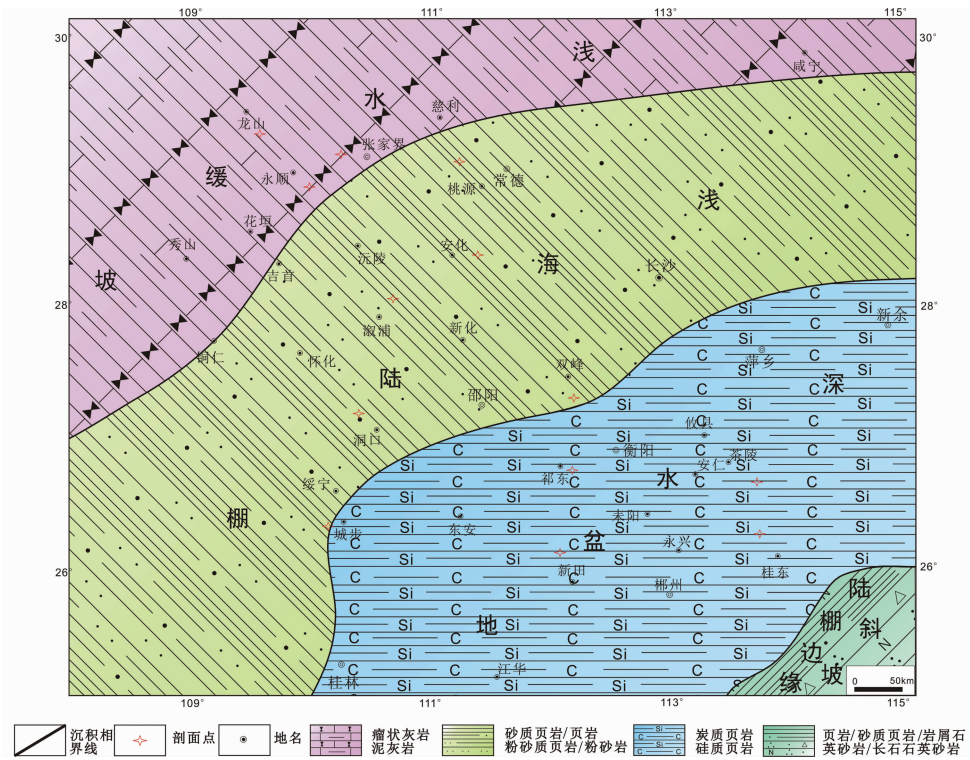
109° 111° 113° 115°
30° 30°
28° 28°
26° 26°
109° 111° 113° 115°

浅 水 缓 坡
咸宁
龙山
慈利
张家界
永顺
常德
桃源
花垣
秀山
吉首
沅陵
安化
长沙
浅 海
陆
溆浦
新化
铜仁
怀化
双峰
邵阳
洞口
绥宁
棚
城步
东安
新余
萍乡
深
攸县
衡阳
茶陵
安仁
祁东
水
耒阳
盆
永兴
新田
桂东
郴州
地
桂林
江华
陆 棚 边 缘 斜 坡
0 50km

Si C

沉积相界线
剖面点
地名
瘤状灰岩 泥灰岩
砂质页岩/页岩 粉砂质页岩/粉砂岩
炭质页岩 硅质页岩
页岩/砂质页岩/岩屑石英砂岩/长石石英砂岩